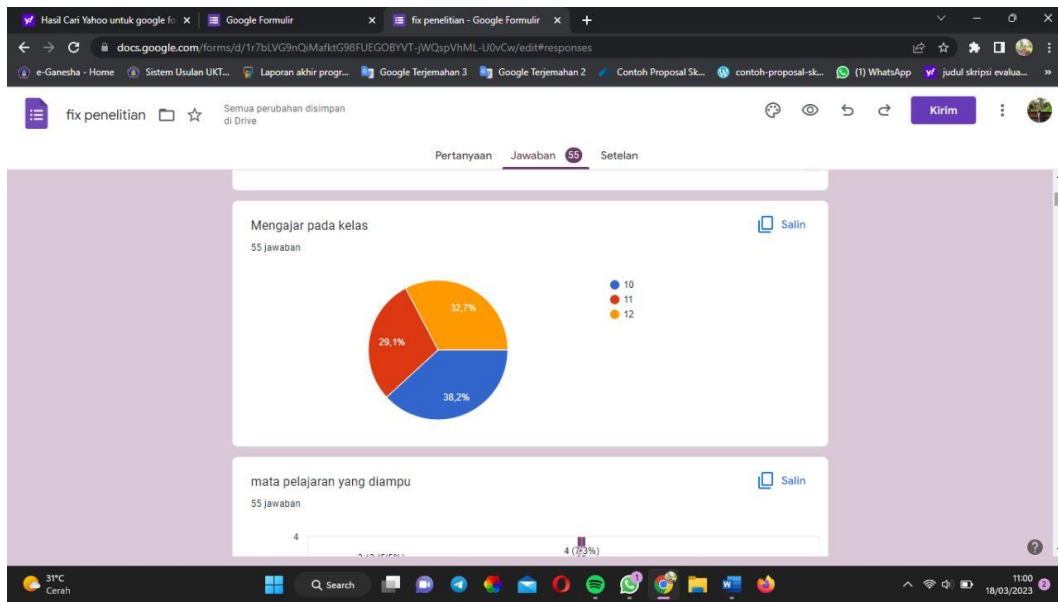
Hasil Cari Yahoo untuk google fo × | Google Formulir × | fix penelitian - Google Formulir × +

docs.google.com/forms/d/1r7bLVG9nQiMafktG98FUEGOBYVT-jWQspVhML-U0vCw/edit#responses

e-Ganesha - Home | Sistem Usulan UKT... | Laporan akhir progr... | Google Terjemahan 3 | Google Terjemahan 2 | Contoh Proposal Sk... | contoh-proposal-sk... | (1) WhatsApp | judul skripsi evalua...

fix penelitian

Semua perubahan disimpan di Drive

Kirim

Pertanyaan Jawaban 55 Setelan

Mengajar pada kelas

Salin

55 jawaban

10
11
12

32,7%
29,1%
38,2%

mata pelajaran yang diampu

Salin

55 jawaban

4

4 (7,3%)

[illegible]

31°C
Cerah

Search

11:00
18/03/2023